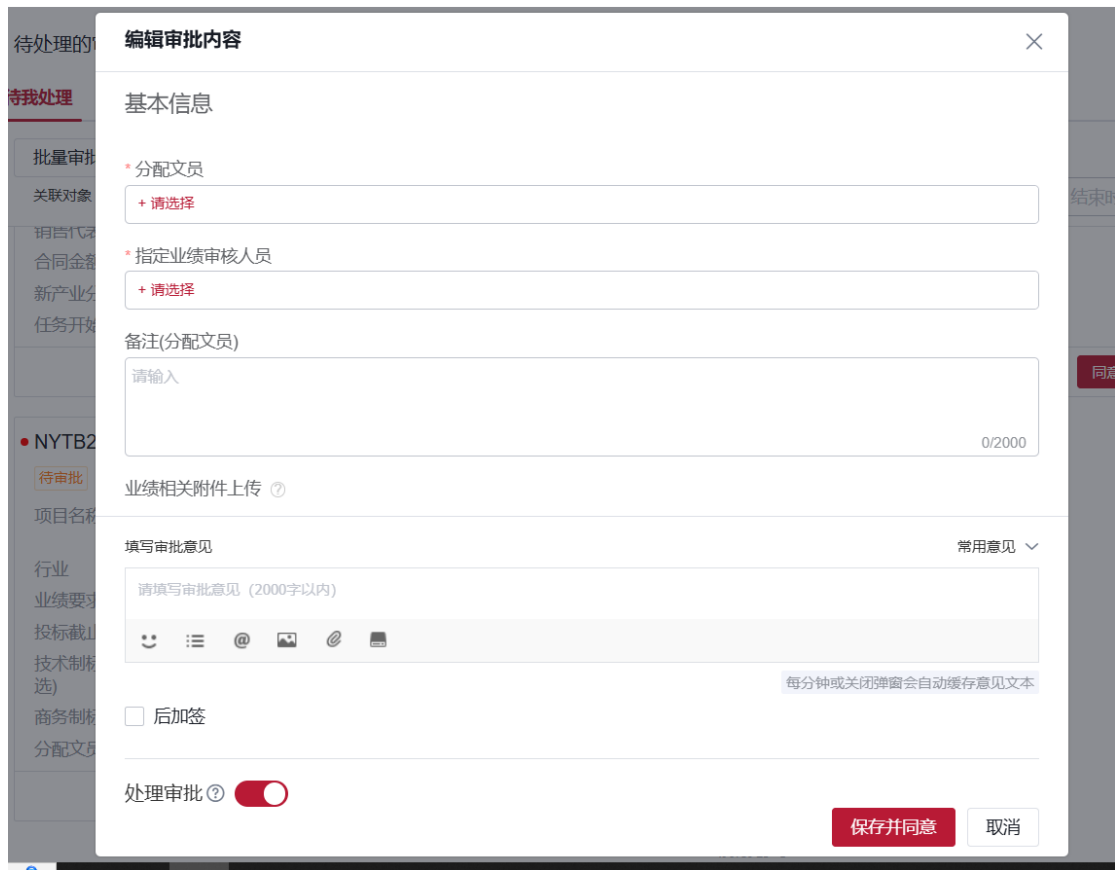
待处理的

待我处理

批量审批

关联对象

合同金额

新产业分

任务开始

NYTB2

待审批

项目名称

行业

业绩要求

投标截止

技术制标
选)

商务制标

分配文员

结束

同意

编辑审批内容

基本信息

* 分配文员

+ 请选择

* 指定业绩审核人员

+ 请选择

备注(分配文员)

请输入

0/2000

业绩相关附件上传

填写审批意见

常用意见

请填写审批意见（2000字以内）

每分钟或关闭弹窗会自动缓存意见文本

后加签

处理审批

保存并同意

取消